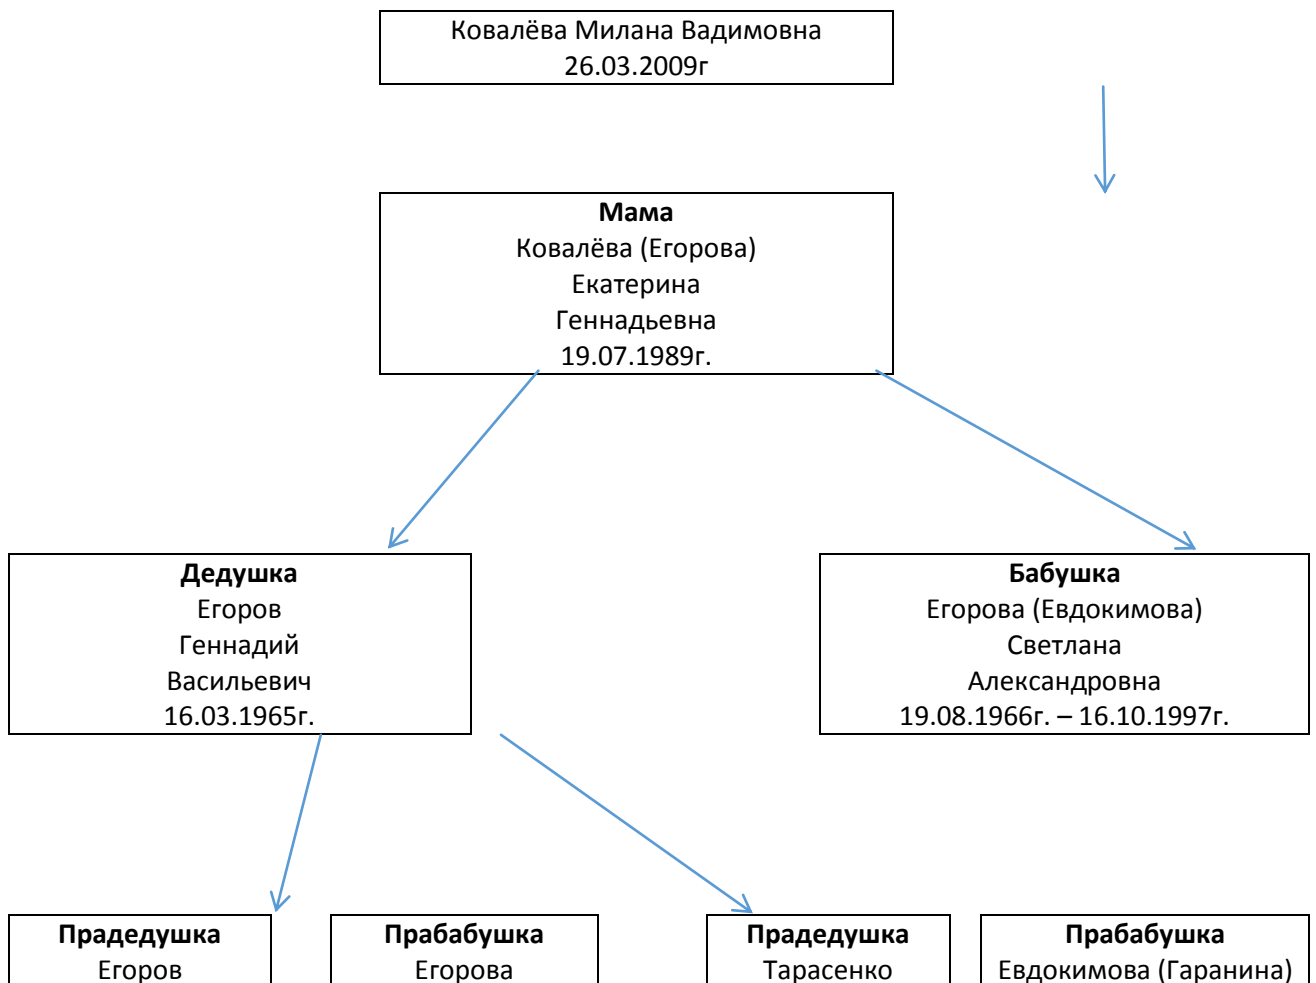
Ковалёва Милана Вадимовна
26.03.2009г

**Мама**
Ковалёва (Егорова)
Екатерина
Геннадьевна
19.07.1989г.

**Дедушка**
Егоров
Геннадий
Васильевич
16.03.1965г.

**Бабушка**
Егорова (Евдокимова)
Светлана
Александровна
19.08.1966г. – 16.10.1997г.

**Прадедушка**
Егоров

**Прабабушка**
Егорова

**Прадедушка**
Тарасенко

**Прабабушка**
Евдокимова (Гаранина)